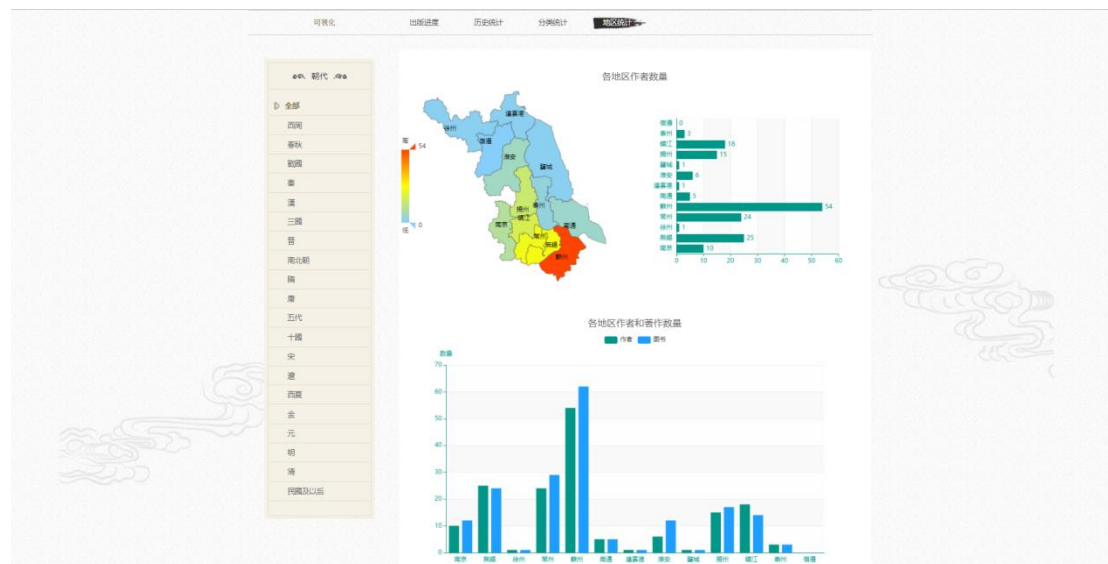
可视化　出版进度　历史统计　分类统计　地区统计

朝代

全部
西周
春秋
戰國
秦
漢
三國
晉
南北朝
隋
唐
五代
十國
宋
遼
西夏
金
元
明
清
民國及以后

各地区作者数量

高
54
低
0

徐州　连云港　宿迁　淮安　盐城　扬州　泰州　南京　镇江　常州　无锡　苏州　南通

| 地区 | 数量 |
|---|---|
| 宿遷 | 0 |
| 泰州 | 3 |
| 鎮江 | 18 |
| 揚州 | 15 |
| 鹽城 | 1 |
| 淮安 | 6 |
| 連雲港 | 1 |
| 南通 | 5 |
| 蘇州 | 54 |
| 常州 | 24 |
| 徐州 | 1 |
| 無錫 | 25 |
| 南京 | 10 |

0　10　20　30　40　50　60

各地区作者和著作数量

作者　图书

数量
70
60
50
40
30
20
10
0

南京　無錫　徐州　常州　蘇州　南通　連雲港　淮安　鹽城　揚州　鎮江　泰州　宿遷